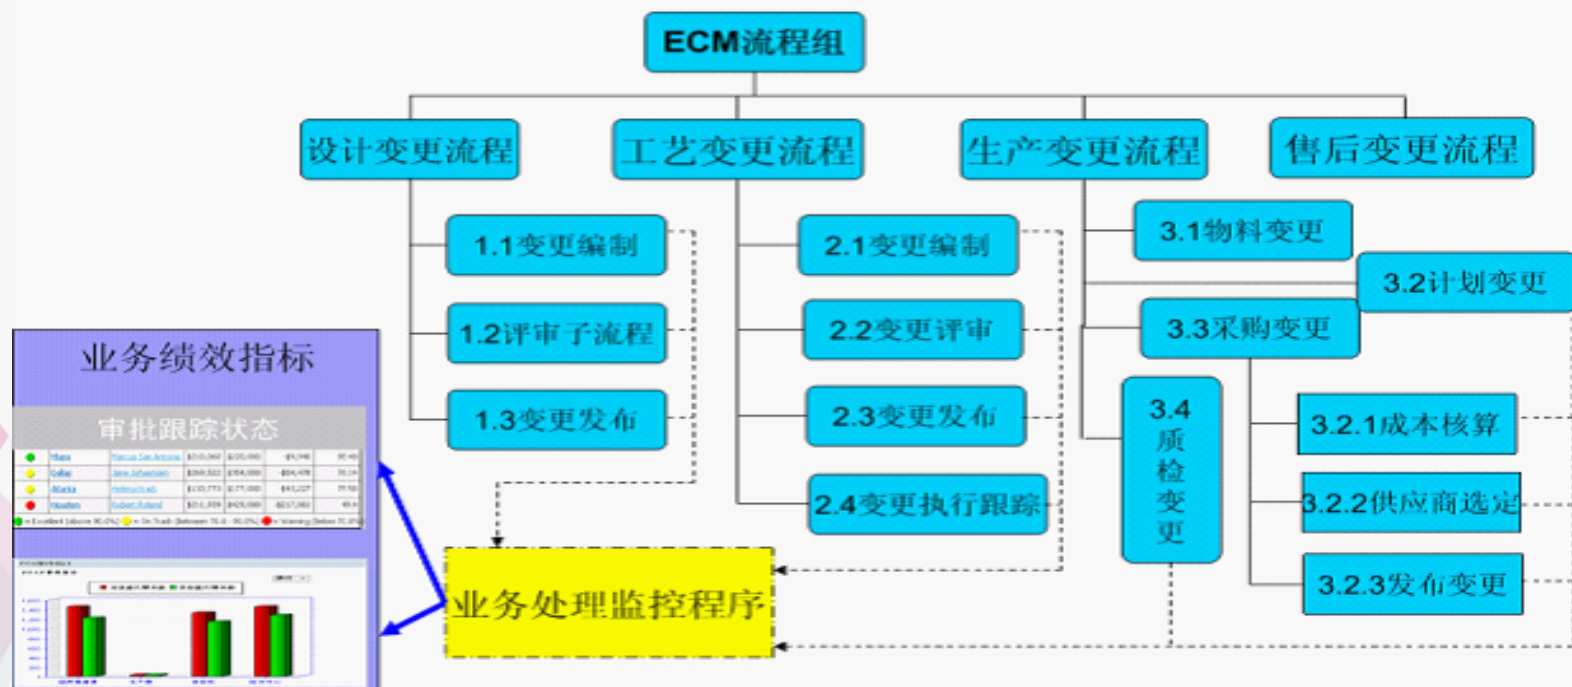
ECM流程组

设计变更流程

工艺变更流程

生产变更流程

售后变更流程

1.1变更编制

1.2评审子流程

1.3变更发布

2.1变更编制

2.2变更评审

2.3变更发布

2.4变更执行跟踪

3.1物料变更

3.2计划变更

3.3采购变更

3.4 质 检 变 更

3.2.1成本核算

3.2.2供应商选定

3.2.3发布变更

业务绩效指标

审批跟踪状态

业务处理监控程序